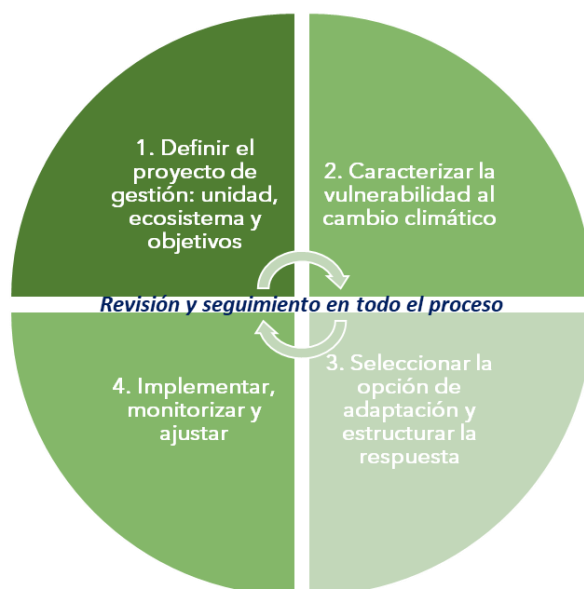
1. Definir el proyecto de gestión: unidad, ecosistema y objetivos

2. Caracterizar la vulnerabilidad al cambio climático

Revisión y seguimiento en todo el proceso

4. Implementar, monitorizar y ajustar

3. Seleccionar la opción de adaptación y estructurar la respuesta